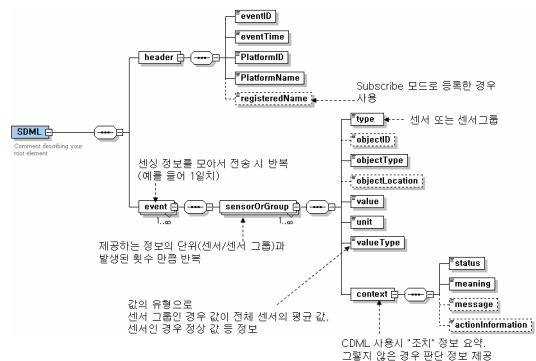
eventID

eventTime

PlatformID

PlatformName

header

registeredName

Subscribe 모드로 등록한 경우 사용

SDML

Comment describing your root element

type

센서 또는 센서그룹

objectID

objectType

objectLocation

센싱 정보를 모아서 전송 시 반복 (예를 들어 1일치)

value

event

sensorOrGroup

1..∞

1..∞

unit

valueType

제공하는 정보의 단위(센서/센서 그룹)과 발생된 횟수 만큼 반복

status

meaning

message

context

actionInformation

값의 유형으로 센서 그룹인 경우 값이 전체 센서의 평균 값, 센서인 경우 정상 값 등 정보

CDML 사용시 "조치" 정보 요약. 그렇지 않은 경우 판단 정보 제공